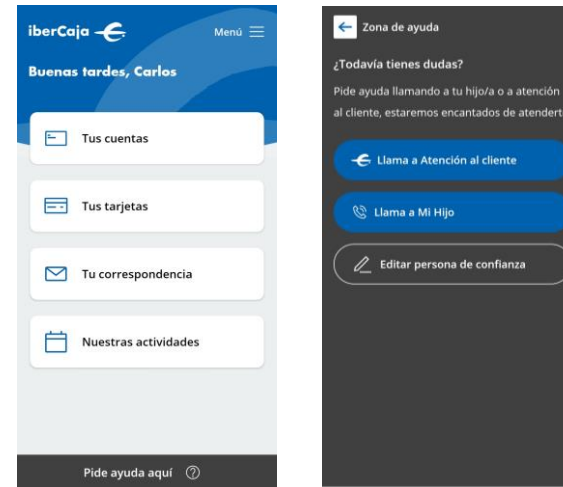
iberCaja

Menú

Buenas tardes, Carlos

Tus cuentas

Tus tarjetas

Tu correspondencia

Nuestras actividades

Pide ayuda aquí

Zona de ayuda

¿Todavía tienes dudas?

Pide ayuda llamando a tu hijo/a o a atención al cliente, estaremos encantados de atenderte

Llama a Atención al cliente

Llama a Mi Hijo

Editar persona de confianza